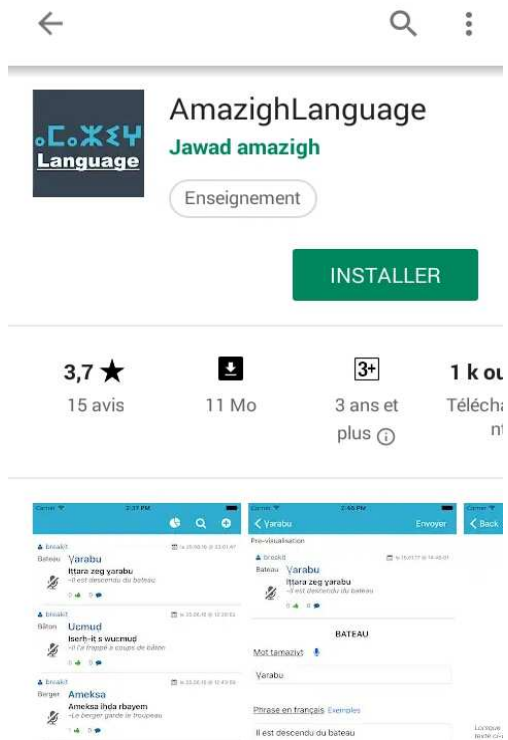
ⴰⵎⴰⵣⵉⵖ
Language

AmazighLanguage
Jawad amazigh
Enseignement

INSTALLER

3,7 ★
15 avis

11 Mo

3+
3 ans et plus ⓘ

1 k ou
Télécha
n

Carrier 2:37 PM
brsakit
Bateau Ɣarabu
Ittara zeg ɣarabu
-Il est descendu du bateau
brsakit
Bâton Ucmud
Iserh-it s wucmud
-Il l'a frappé à coups de bâton
brsakit
Berger Ameksa
Ameksa ihda rbayem
-Le berger garde le troupeau

Carrier 2:46 PM
< Ɣarabu Envoyer
Pré-visualisation
brsakit
Bateau Ɣarabu
Ittara zeg ɣarabu
-Il est descendu du bateau
BATEAU
Mot tamaziɣt
Ɣarabu
Phrase en français Exemples
Il est descendu du bateau

Carrier
< Back
Lorsque
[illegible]